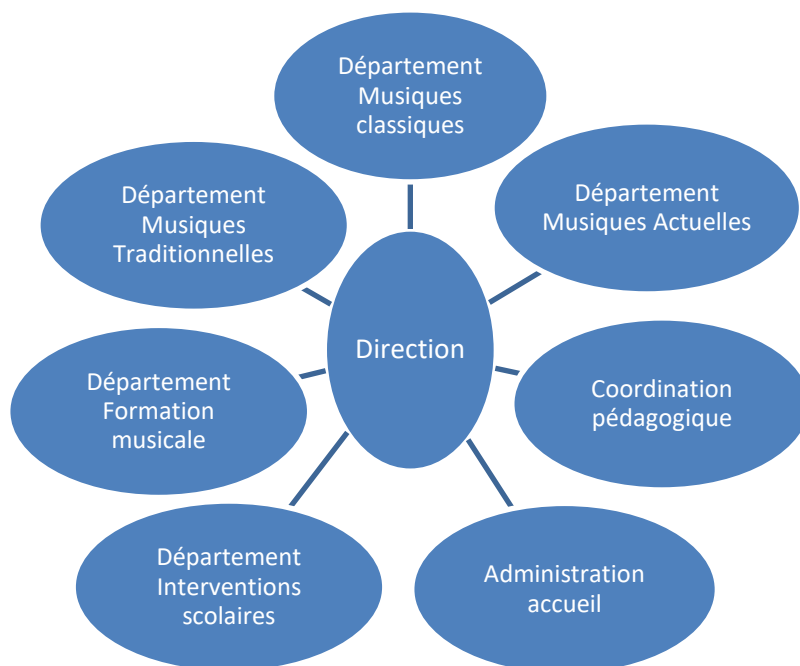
Département Musiques classiques

Département Musiques Traditionnelles

Département Musiques Actuelles

Direction

Département Formation musicale

Coordination pédagogique

Département Interventions scolaires

Administration accueil